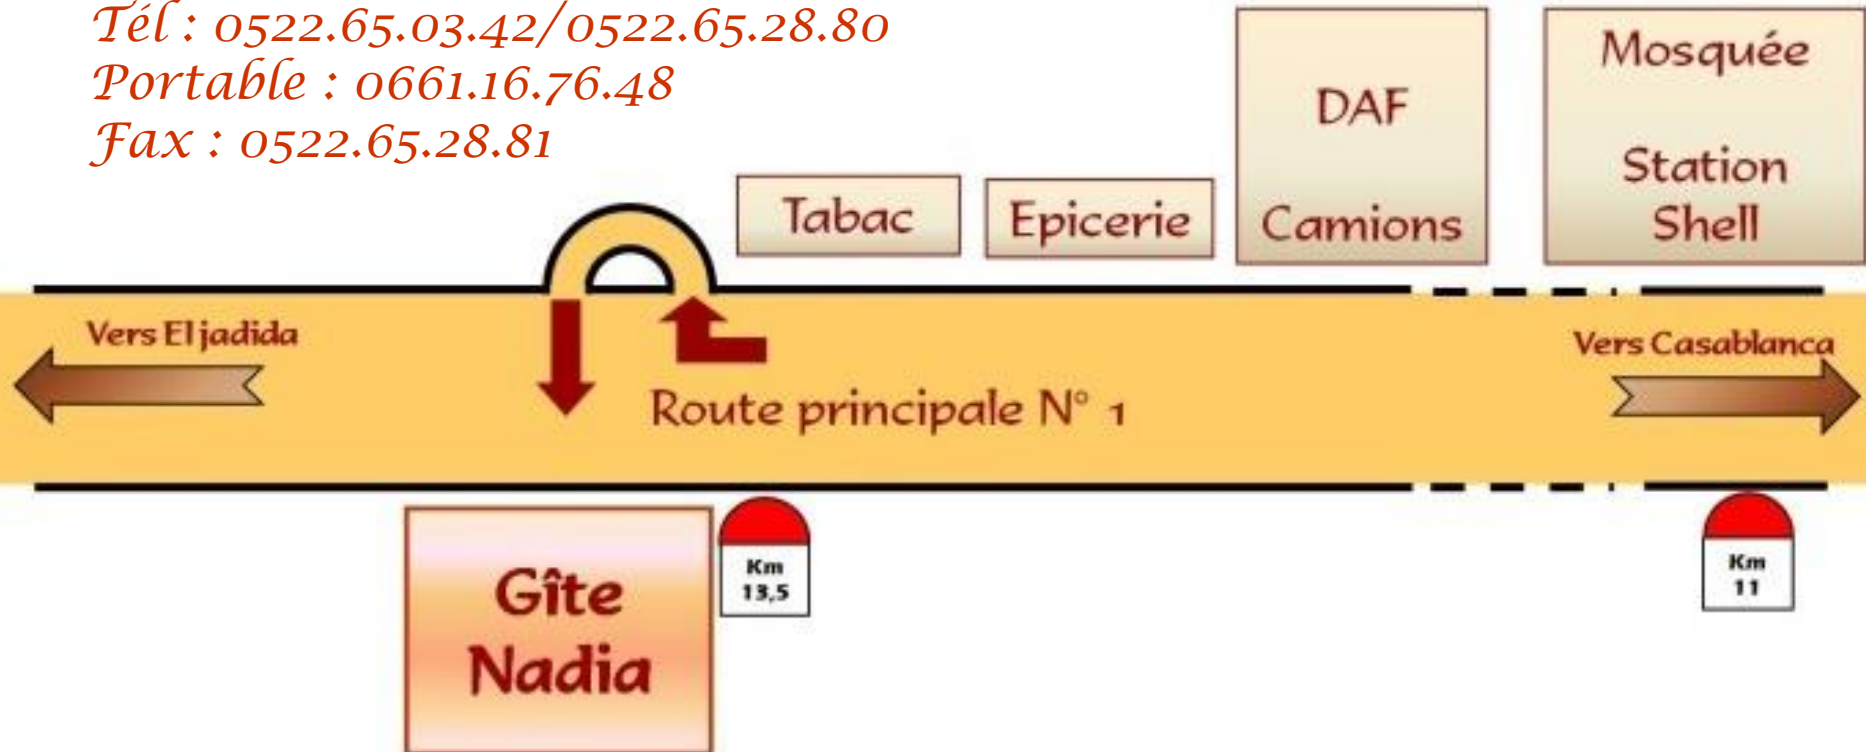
Tél : 0522.65.03.42/0522.65.28.80
Portable : 0661.16.76.48
Fax : 0522.65.28.81

Tabac

Epicerie

DAF

Camions

Mosquée

Station Shell

Vers El jadida

Vers Casablanca

Route principale N° 1

Gîte Nadia

Km 13,5

Km 11